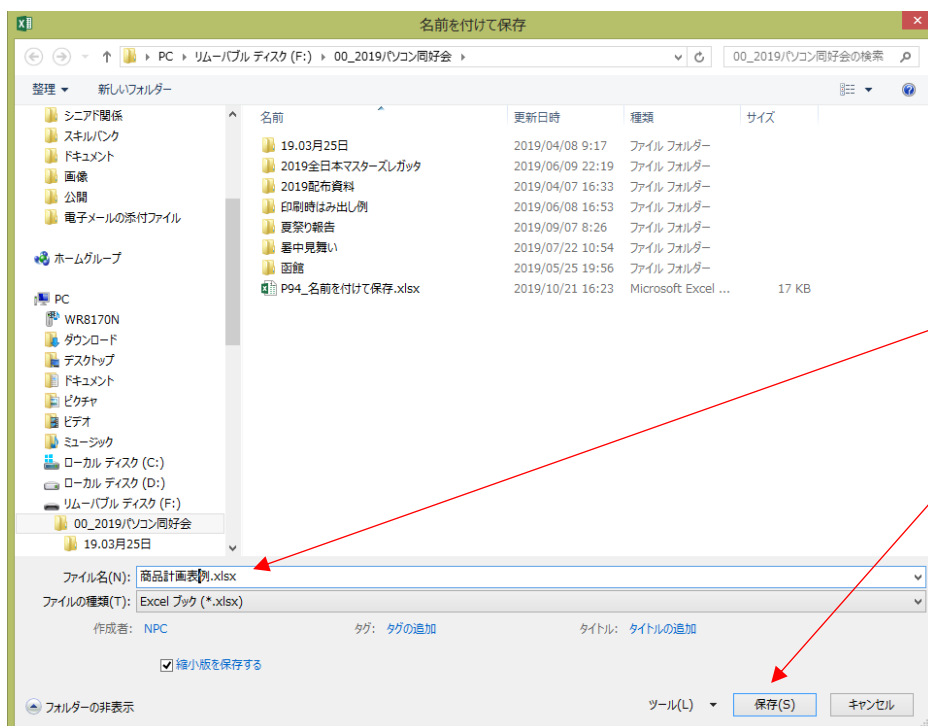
名前を付けて保存

PC › リムーバブル ディスク (F:) › 00_2019パソコン同好会 ›

00_2019パソコン同好会の検索

整理 ▼　新しいフォルダー

シニア関係
スキルバンク
ドキュメント
画像
公開
電子メールの添付ファイル

ホームグループ

PC
WR8170N
ダウンロード
デスクトップ
ドキュメント
ピクチャ
ビデオ
ミュージック
ローカル ディスク (C:)
ローカル ディスク (D:)
リムーバブル ディスク (F:)
00_2019パソコン同好会
19.03月25日

| 名前 | 更新日時 | 種類 | サイズ |
|---|---|---|---|
| 19.03月25日 | 2019/04/08 9:17 | ファイル フォルダー | |
| 2019全日本マスターズレガッタ | 2019/06/09 22:19 | ファイル フォルダー | |
| 2019配布資料 | 2019/04/07 16:33 | ファイル フォルダー | |
| 印刷時はみ出し例 | 2019/06/08 16:53 | ファイル フォルダー | |
| 夏祭り報告 | 2019/09/07 8:26 | ファイル フォルダー | |
| 暑中見舞い | 2019/07/22 10:54 | ファイル フォルダー | |
| 函館 | 2019/05/25 19:56 | ファイル フォルダー | |
| P94_名前を付けて保存.xlsx | 2019/10/21 16:23 | Microsoft Excel ... | 17 KB |

ファイル名(N): 商品計画表例.xlsx
ファイルの種類(T): Excel ブック (*.xlsx)
作成者: NPC　タグ: タグの追加　タイトル: タイトルの追加

縮小版を保存する

フォルダーの非表示　ツール(L) ▼　保存(S)　キャンセル